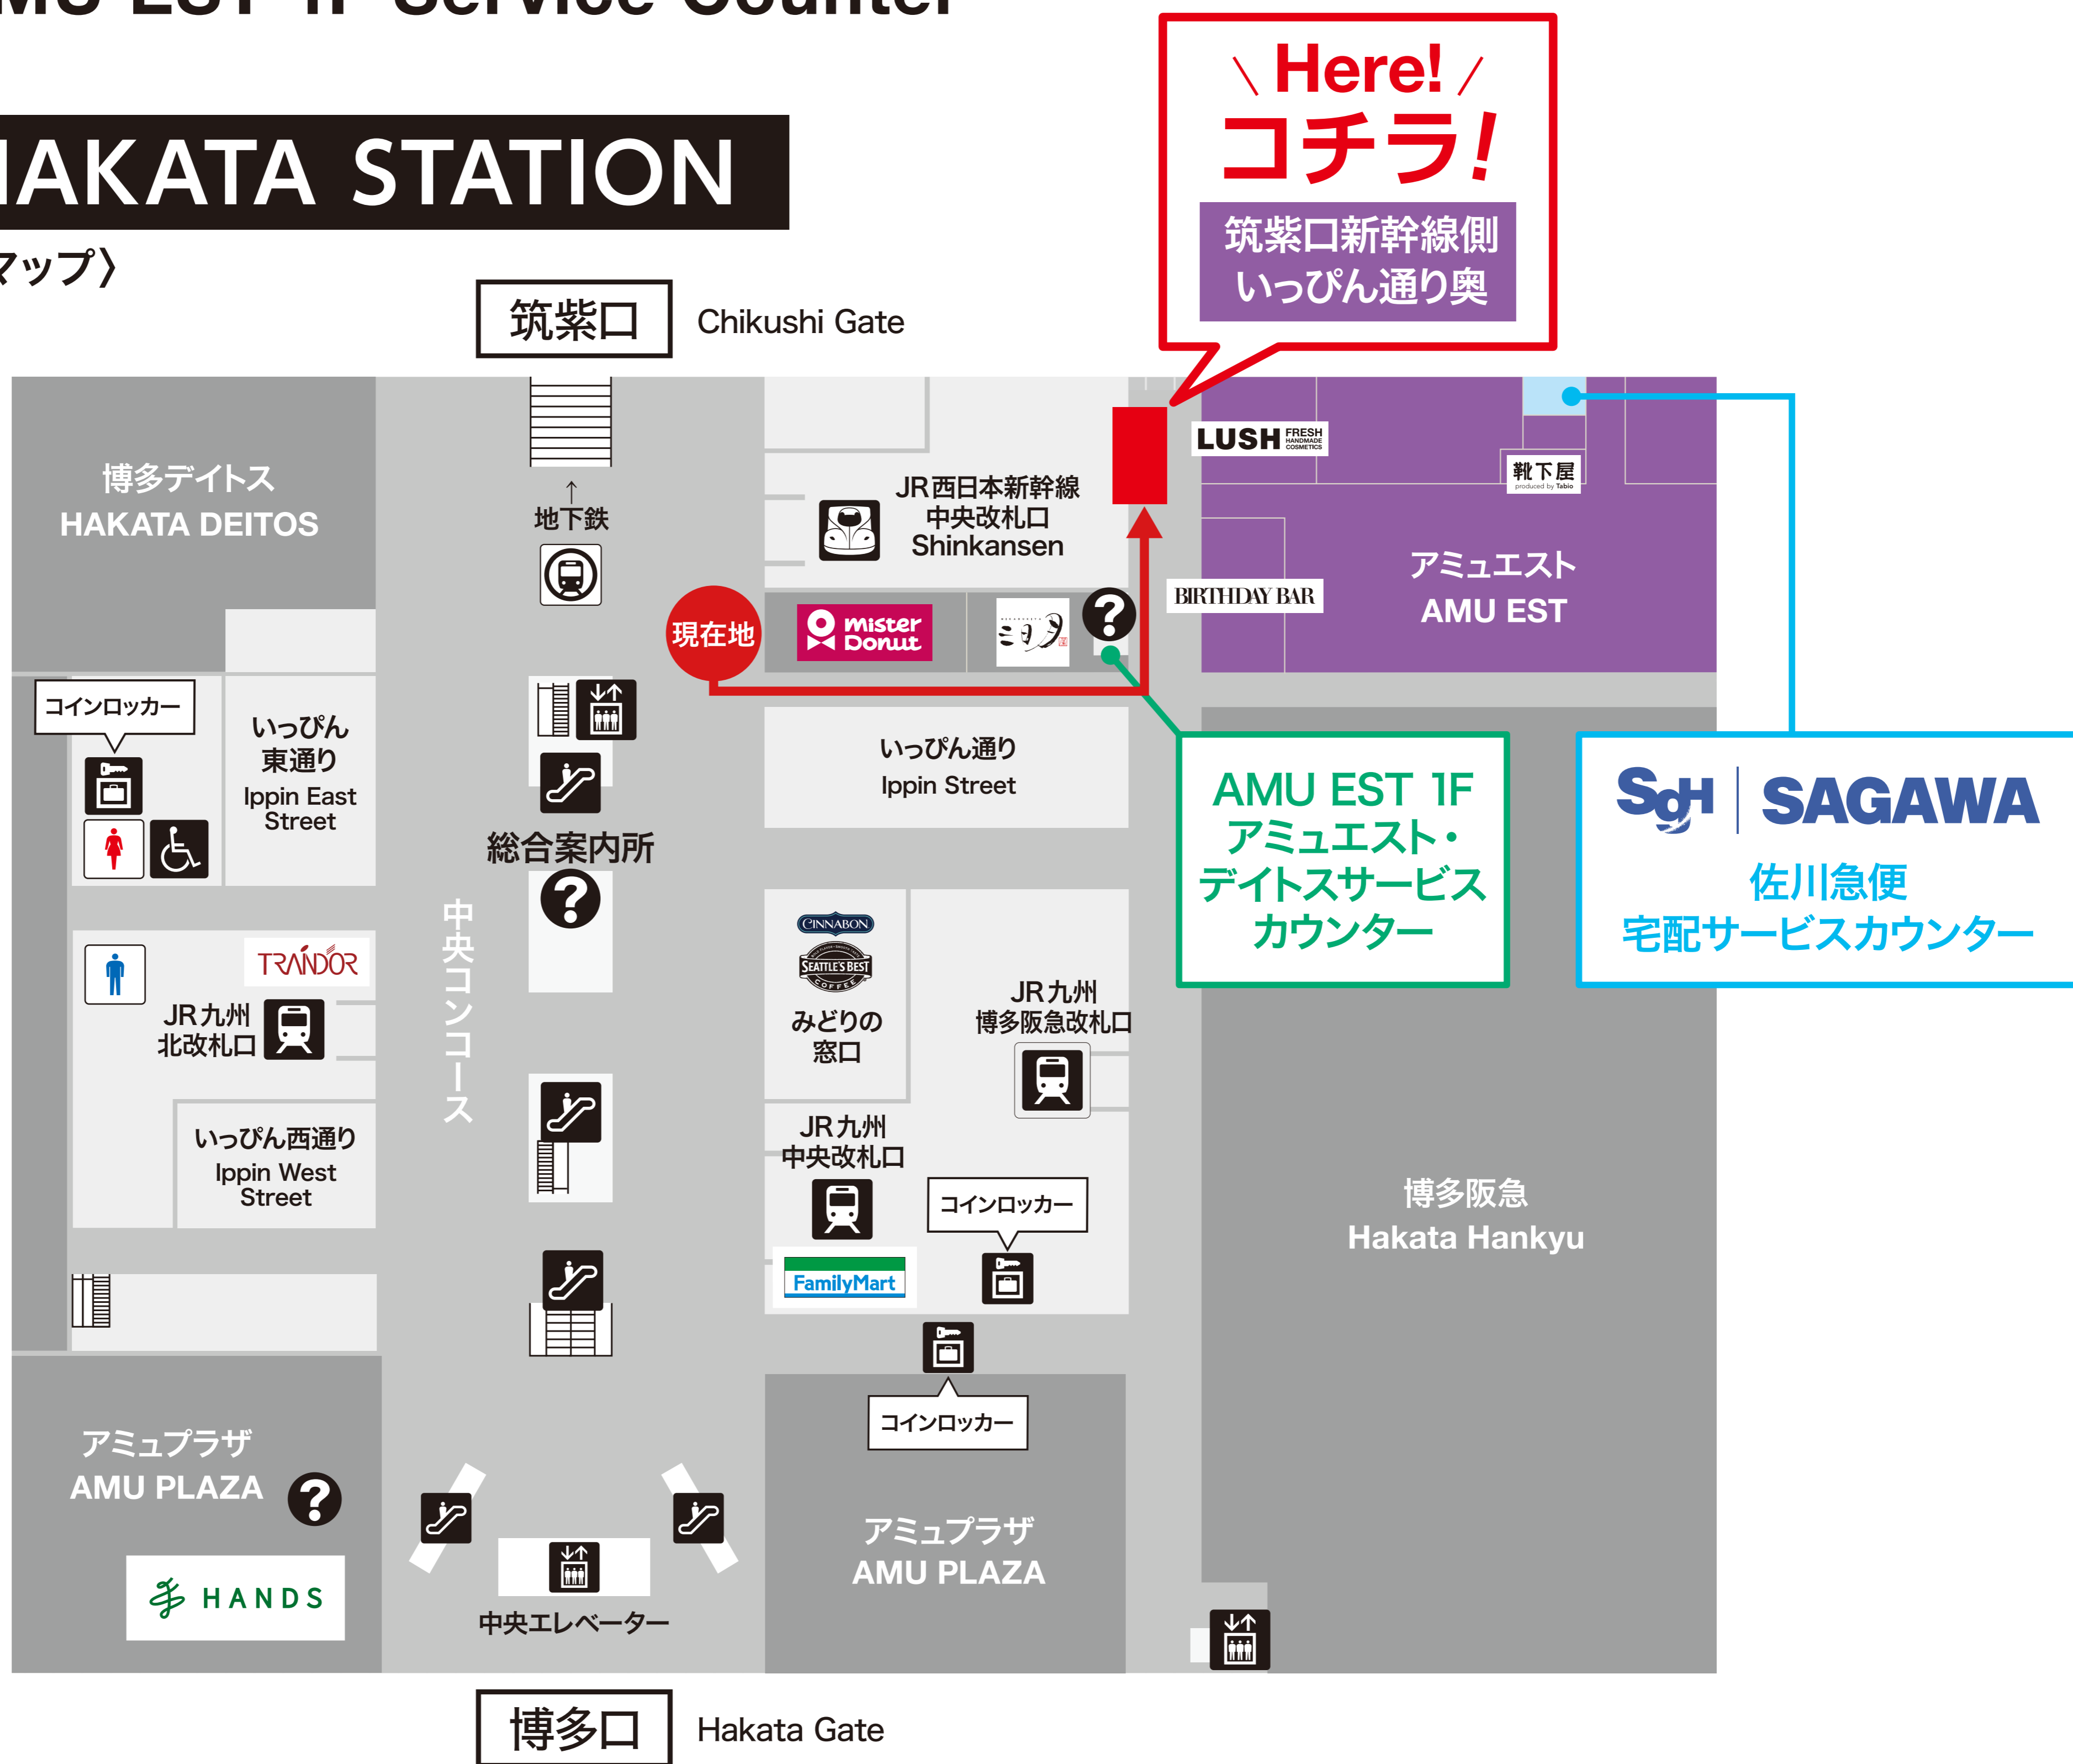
IAKATA STATION
マップ〉

\ Here! /
コチラ!
筑紫口新幹線側
いっぴん通り奥

筑紫口 Chikushi Gate

博多デイトス
HAKATA DEITOS

地下鉄

JR西日本新幹線
中央改札口
Shinkansen

LUSH FRESH HANDMADE COSMETICS
靴下屋
BIRTHDAY BAR
アミュエスト
AMU EST

現在地
mister Donut

コインロッカー
いっぴん
東通り
Ippin East Street

いっぴん通り
Ippin Street

AMU EST 1F
アミュエスト・
デイトスサービス
カウンター

SGH SAGAWA
佐川急便
宅配サービスカウンター

総合案内所
中央コンコース

TRANDOR
JR九州
北改札口

CINNABON
SEATTLE'S BEST COFFEE
みどりの
窓口

JR九州
博多阪急改札口

いっぴん西通り
Ippin West Street

JR九州
中央改札口

コインロッカー
FamilyMart

博多阪急
Hakata Hankyu

コインロッカー

アミュプラザ
AMU PLAZA
HANDS

中央エレベーター

アミュプラザ
AMU PLAZA

博多口 Hakata Gate